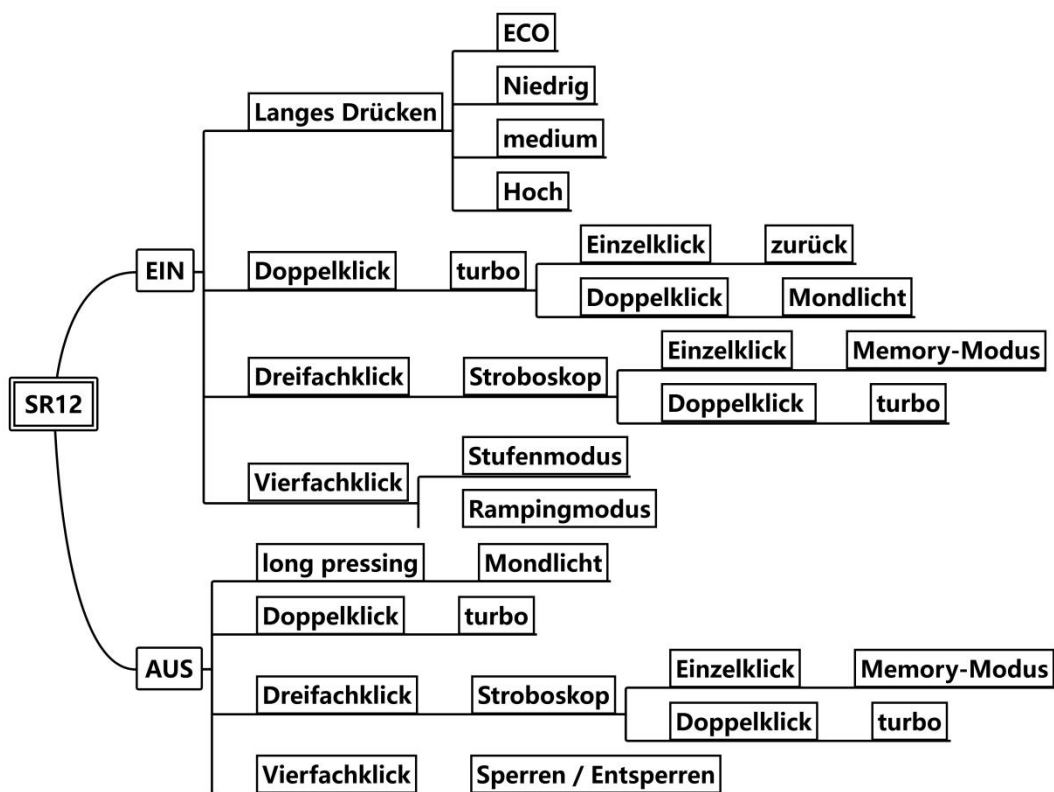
SR12

EIN

Langes Drücken
ECO
Niedrig
medium
Hoch

Doppelklick
turbo
Einzelklick
zurück
Doppelklick
Mondlicht

Dreifachklick
Stroboskop
Einzelklick
Memory-Modus
Doppelklick
turbo

Vierfachklick
Stufenmodus
Rampingmodus

AUS

long pressing
Mondlicht

Doppelklick
turbo

Dreifachklick
Stroboskop
Einzelklick
Memory-Modus
Doppelklick
turbo

Vierfachklick
Sperren / Entsperren